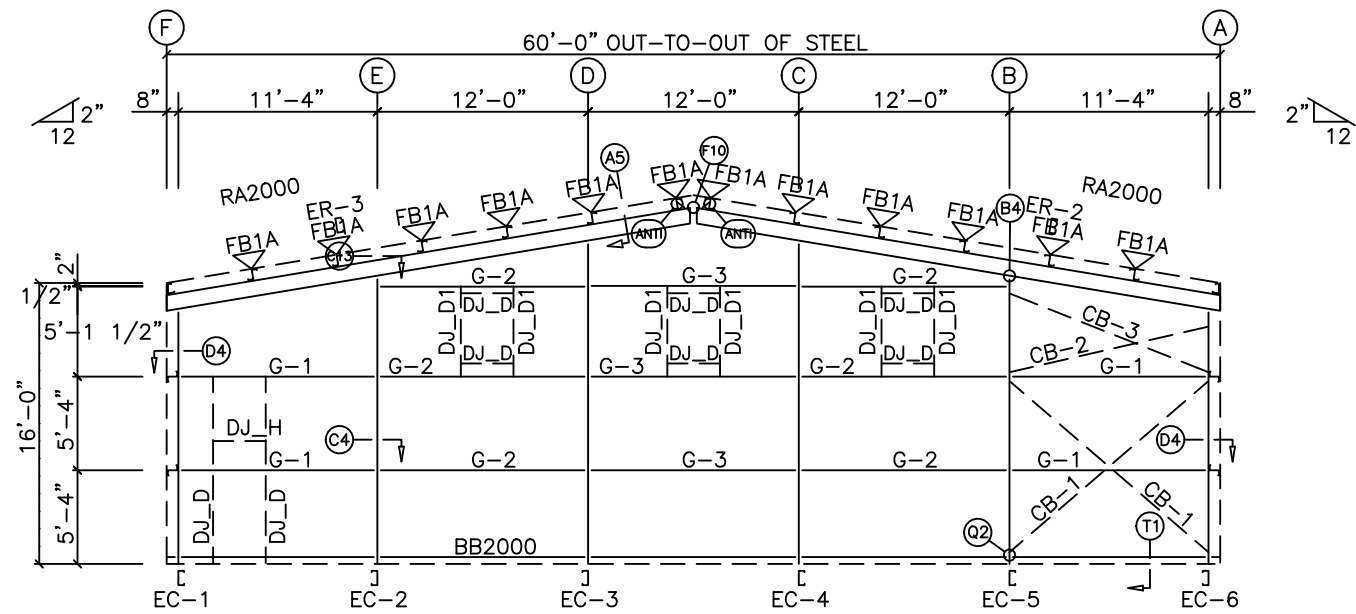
F
A
60'-0" OUT-TO-OUT OF STEEL
E
D
C
B
8"
11'-4"
12'-0"
12'-0"
12'-0"
11'-4"
8"
2"
12
2"
12
A5
F10
RA2000
FB1A
FB1A
FB1A
FB1A
FB1A
RA2000
ER-3
FB1A
FB1A
FB1A
FB1A
FB1A
B4
ER-2
FB1A
FB1A
FB1A
C13
ANTI
ANTI
2"
G-2
G-3
G-2
1/2"
DJ_D1
DJ_D
DJ_D1
DJ_D1
DJ_D
DJ_D1
DJ_D1
DJ_D
DJ_D1
CB-3
5'-1 1/2"
D4
DJ_D1
DJ_D
DJ_D1
DJ_D1
DJ_D
DJ_D1
DJ_D1
DJ_D
DJ_D1
CB-2
G-1
G-2
G-3
G-2
G-1
16'-0"
5'-4"
DJ_H
C4
D4
G-1
G-2
G-3
G-2
G-1
5'-4"
DJ_D
DJ_D
CB-1
CB-1
Q2
T1
BB2000
EC-1
EC-2
EC-3
EC-4
EC-5
EC-6